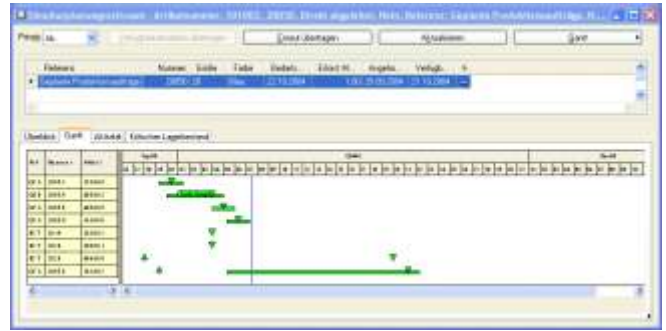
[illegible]

Preis ja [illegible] Daten übertragen Aktualisieren Gantt

Referenz Nummer Größe Farbe Bedarfs... Erfasst M... Angebo... Verfügb... %

Geplante Produktionsaufträge 28830 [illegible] Blau 22.10.2004 1,00 29.09.2004 21.10.2004 —

Überblick Gantt Ablaufliste Kritischer Lagerbestand